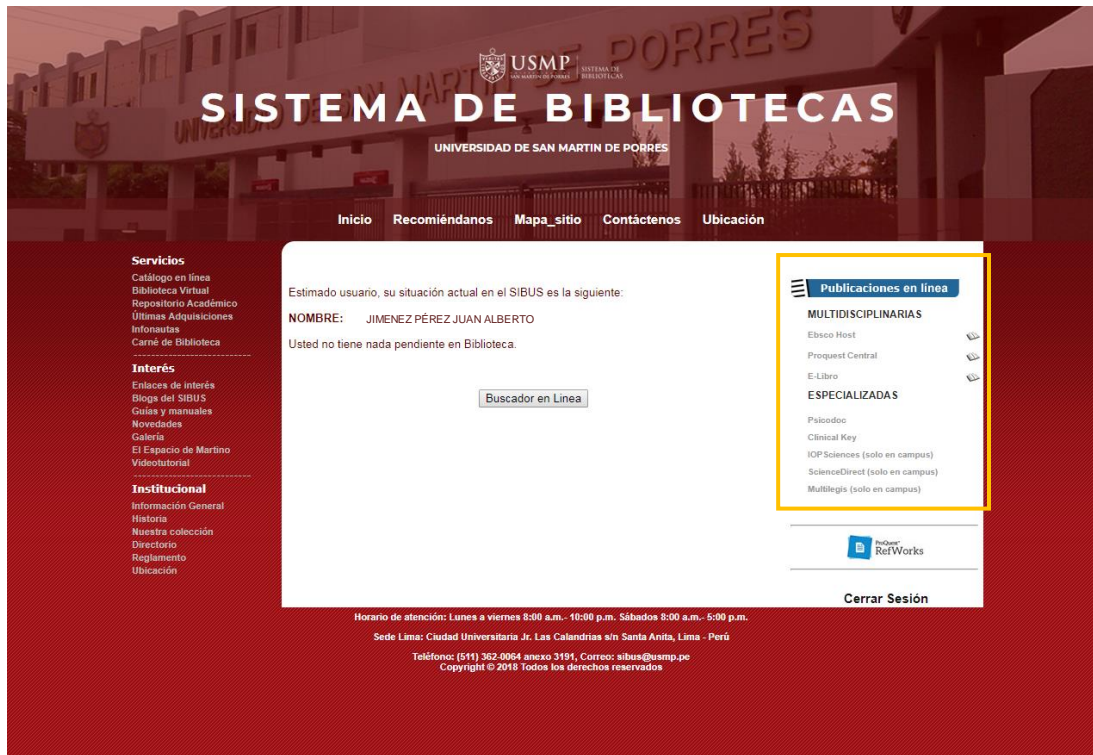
USMP SISTEMA DE BIBLIOTECAS
SAN MARTIN DE PORRES

SISTEMA DE BIBLIOTECAS

UNIVERSIDAD DE SAN MARTIN DE PORRES

Inicio Recomiéndanos Mapa_sitio Contáctenos Ubicación

Servicios
Catálogo en línea
Biblioteca Virtual
Repositorio Académico
Últimas Adquisiciones
Infonautas
Carné de Biblioteca

Interés
Enlaces de interés
Blogs del SIBUS
Guías y manuales
Novedades
Galería
El Espacio de Martino
Videotutorial

Institucional
Información General
Historia
Nuestra colección
Directorio
Reglamento
Ubicación

Estimado usuario, su situación actual en el SIBUS es la siguiente:

NOMBRE: JIMENEZ PÉREZ JUAN ALBERTO

Usted no tiene nada pendiente en Biblioteca.

Buscador en Linea

Publicaciones en línea
MULTIDISCIPLINARIAS
Ebsco Host
Proquest Central
E-Libro
ESPECIALIZADAS
Psicodoc
Clinical Key
IOP Sciences (solo en campus)
ScienceDirect (solo en campus)
Multilegis (solo en campus)

ProQuest RefWorks

Cerrar Sesión

Horario de atención: Lunes a viernes 8:00 a.m.- 10:00 p.m. Sábados 8:00 a.m.- 5:00 p.m.

Sede Lima: Ciudad Universitaria Jr. Las Calandrias s/n Santa Anita, Lima - Perú

Teléfono: (511) 362-0064 anexo 3191, Correo: sibus@usmp.pe
Copyright © 2018 Todos los derechos reservados